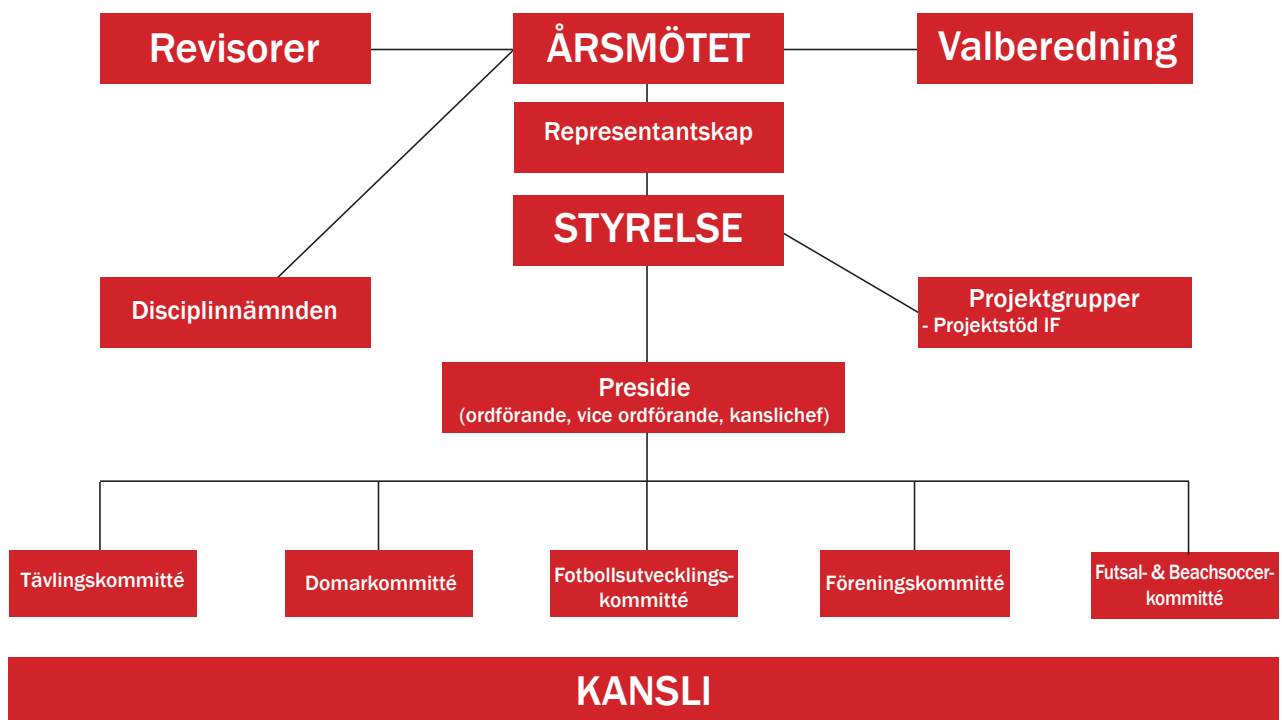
Revisorer

ÅRSMÖTET

Valberedning

Representantskap

STYRELSE

Disciplinnämnden

Projektgrupper
- Projektstöd IF

Presidie
(ordförande, vice ordförande, kanslichef)

Tävlingskommitté

Domarkommitté

Fotbollsutvecklingskommitté

Föreningskommitté

Futsal- & Beachsoccerkommitté

KANSLI